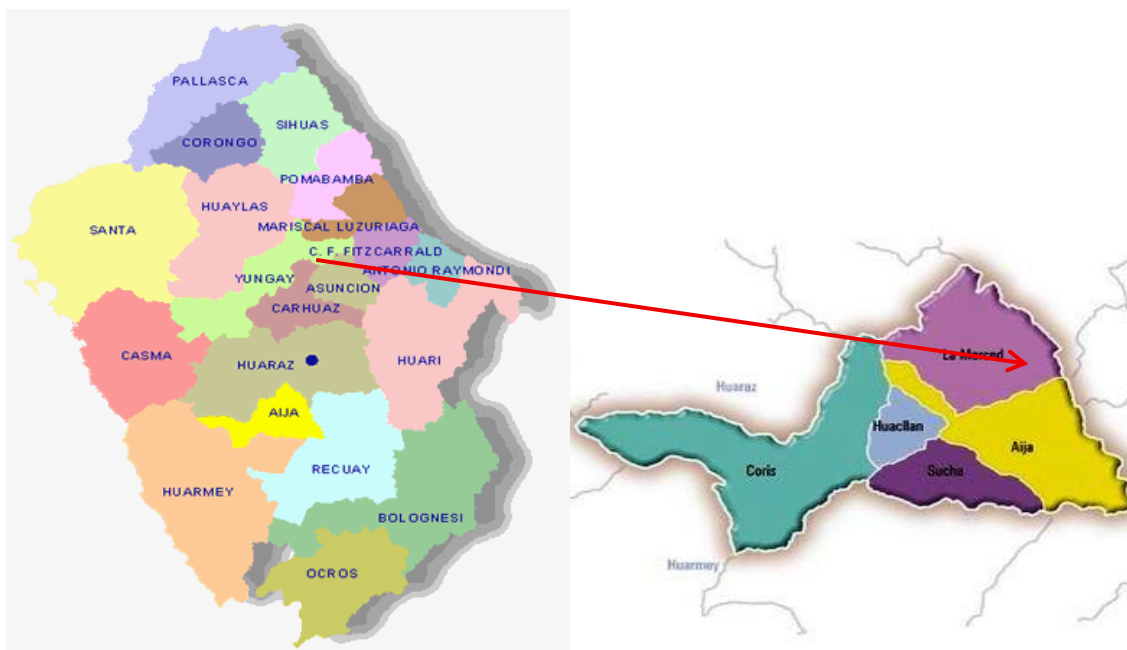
PALLASCA
CORONGO
SIHUAS
POMABAMBA
SANTA
HUAYLAS
MARISCAL LUZURIAGA
C. F. FITZCARRALD
ANTONIO RAYMONDI
YUNGAY
ASUNCION
CARHUAZ
CASMA
HUARAZ
HUARI
AIJA
RECUAY
HUARMEY
BOLOGNESI
OCROS

Huaraz
La Merced
Huacllan
Coris
Aija
Sucha
Huarmey